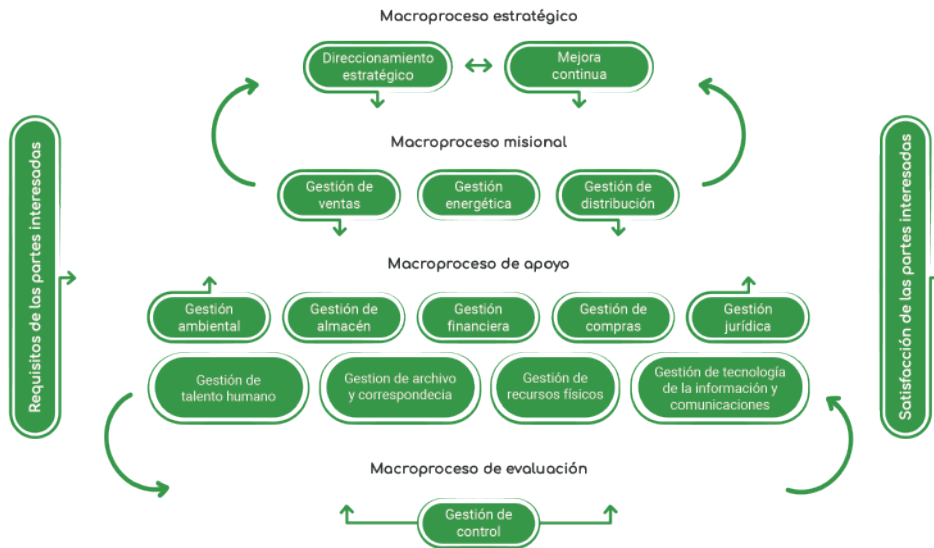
Requisitos de las partes interesadas

Macroproceso estratégico

Direccionamiento estratégico

Mejora continua

Macroproceso misional

Gestión de ventas

Gestión energética

Gestión de distribución

Macroproceso de apoyo

Gestión ambiental

Gestión de almacén

Gestión financiera

Gestión de compras

Gestión jurídica

Gestión de talento humano

Gestion de archivo y correspondecia

Gestión de recursos físicos

Gestión de tecnología de la información y comunicaciones

Macroproceso de evaluación

Gestión de control

Satisfacción de las partes interesadas